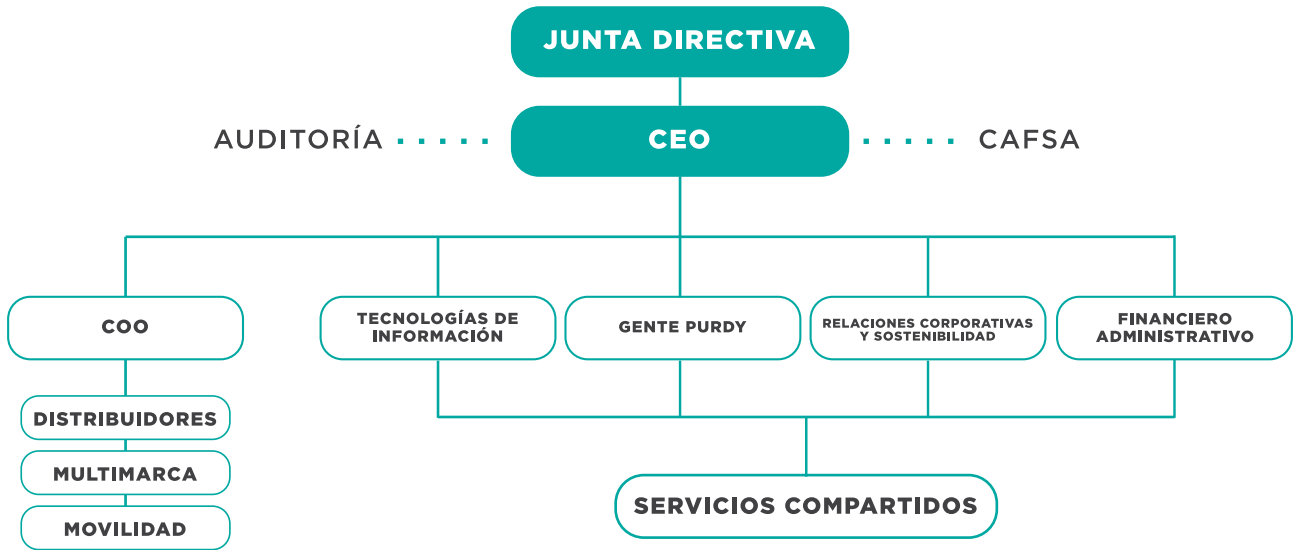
JUNTA DIRECTIVA

AUDITORÍA

CEO

CAFSA

COO

TECNOLOGÍAS DE INFORMACIÓN

GENTE PURDY

RELACIONES CORPORATIVAS Y SOSTENIBILIDAD

FINANCIERO ADMINISTRATIVO

DISTRIBUIDORES

MULTIMARCA

MOVILIDAD

SERVICIOS COMPARTIDOS